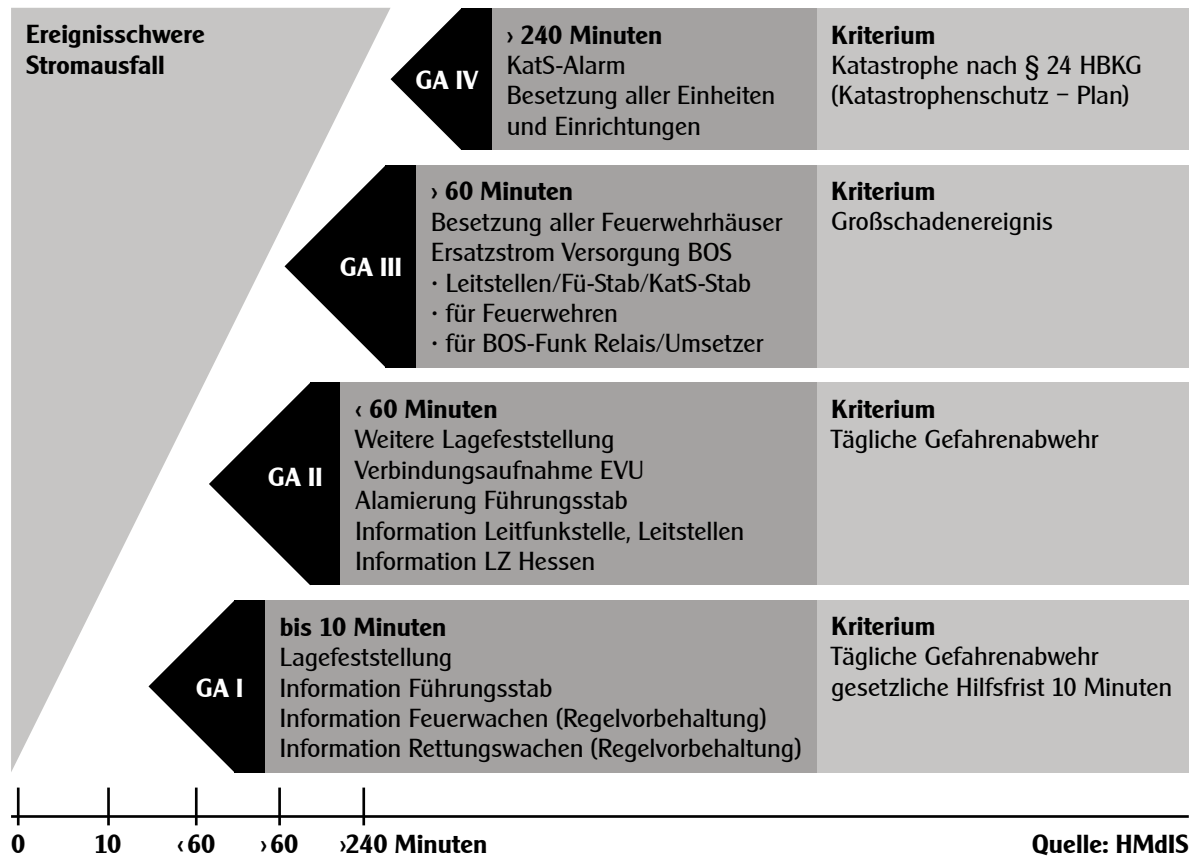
Ereignisschwere Stromausfall

GA IV

› 240 Minuten
KatS-Alarm
Besetzung aller Einheiten und Einrichtungen

Kriterium
Katastrophe nach § 24 HBKG (Katastrophenschutz – Plan)

GA III

› 60 Minuten
Besetzung aller Feuerwehrhäuser
Ersatzstrom Versorgung BOS
· Leitstellen/Fü-Stab/KatS-Stab
· für Feuerwehren
· für BOS-Funk Relais/Umsetzer

Kriterium
Großschadenereignis

GA II

‹ 60 Minuten
Weitere Lagefeststellung
Verbindungsaufnahme EVU
Alamierung Führungsstab
Information Leitfunkstelle, Leitstellen
Information LZ Hessen

Kriterium
Tägliche Gefahrenabwehr

GA I

bis 10 Minuten
Lagefeststellung
Information Führungsstab
Information Feuerwachen (Regelvorbehaltung)
Information Rettungswachen (Regelvorbehaltung)

Kriterium
Tägliche Gefahrenabwehr
gesetzliche Hilfsfrist 10 Minuten

0 10 ‹60 ›60 ›240 Minuten

Quelle: HMdIS